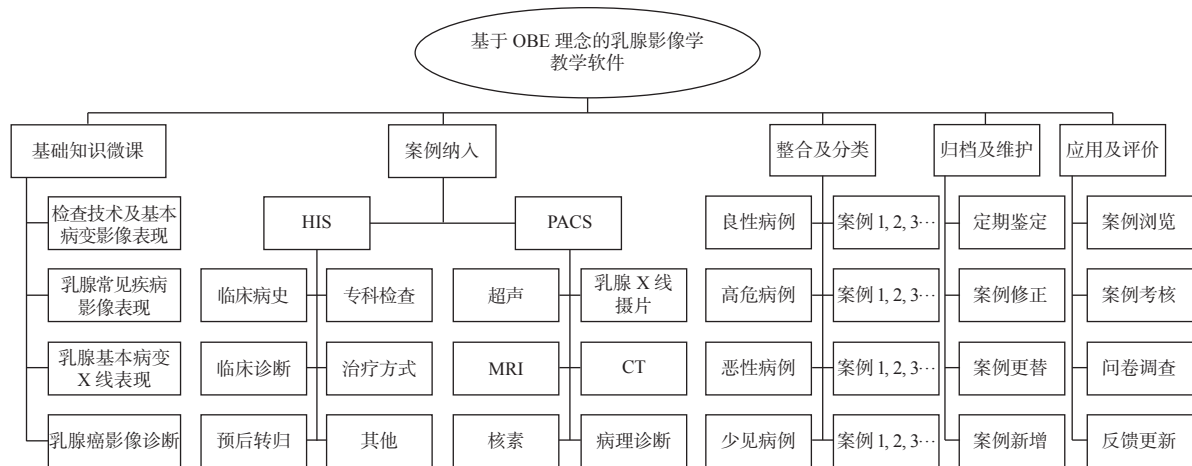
基于 OBE 理念的乳腺影像学教学软件

基础知识微课

检查技术及基本病变影像表现

乳腺常见疾病影像表现

乳腺基本病变 X 线表现

乳腺癌影像诊断

案例纳入

HIS

临床病史

专科检查

临床诊断

治疗方式

预后转归

其他

PACS

超声

乳腺 X 线摄片

MRI

CT

核素

病理诊断

整合及分类

良性病例

案例 1, 2, 3···

高危病例

案例 1, 2, 3···

恶性病例

案例 1, 2, 3···

少见病例

案例 1, 2, 3···

归档及维护

定期鉴定

案例修正

案例更替

案例新增

应用及评价

案例浏览

案例考核

问卷调查

反馈更新